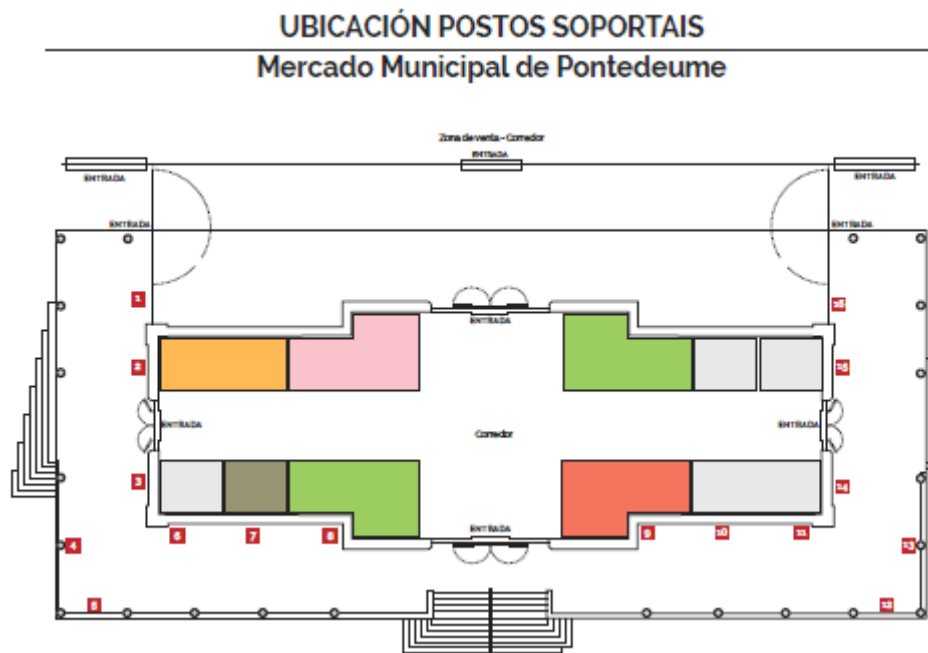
UBICACIÓN POSTOS SOPORTAIS

Mercado Municipal de Pontedeume

Zona de venta - Comedor

ENTRADA

ENTRADA

ENTRADA

ENTRADA

ENTRADA

1

16

ENTRADA

2

15

ENTRADA

Corredor

ENTRADA

3

14

ENTRADA

6

7

8

9

10

11

4

13

5

12